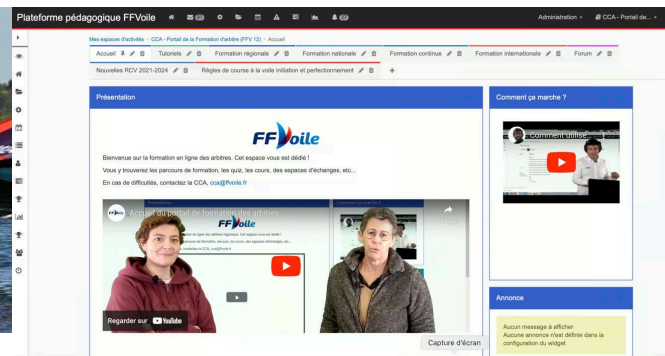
Plateforme pédagogique FFVoile

Administration · CCA - Portail de...

Mes espaces d'activités > CCA - Portail de la Formation d'arbitre (FFV 12) > Accueil

Accueil | Tutoriels | Formation régionale | Formation nationale | Formation continue | Formation internationale | Forum

Nouvelles RCV 2021-2024 | Règles de course à la voile initiation et perfectionnement | +

Présentation

FFVoile

Bienvenue sur la formation en ligne des arbitres. Cet espace vous est dédié !

Vous y trouverez les parcours de formation, les quiz, les cours, des espaces d'échanges, etc...

En cas de difficultés, contactez la CCA, cca@ffvoile.fr

Accueil du portail de formation des arbitres

FFVoile

Regarder sur YouTube

Comment ça marche ?

Comment utilise...

Annonce

Aucun message à afficher
Aucune annonce n'est définie dans la configuration du widget

Capture d'écran